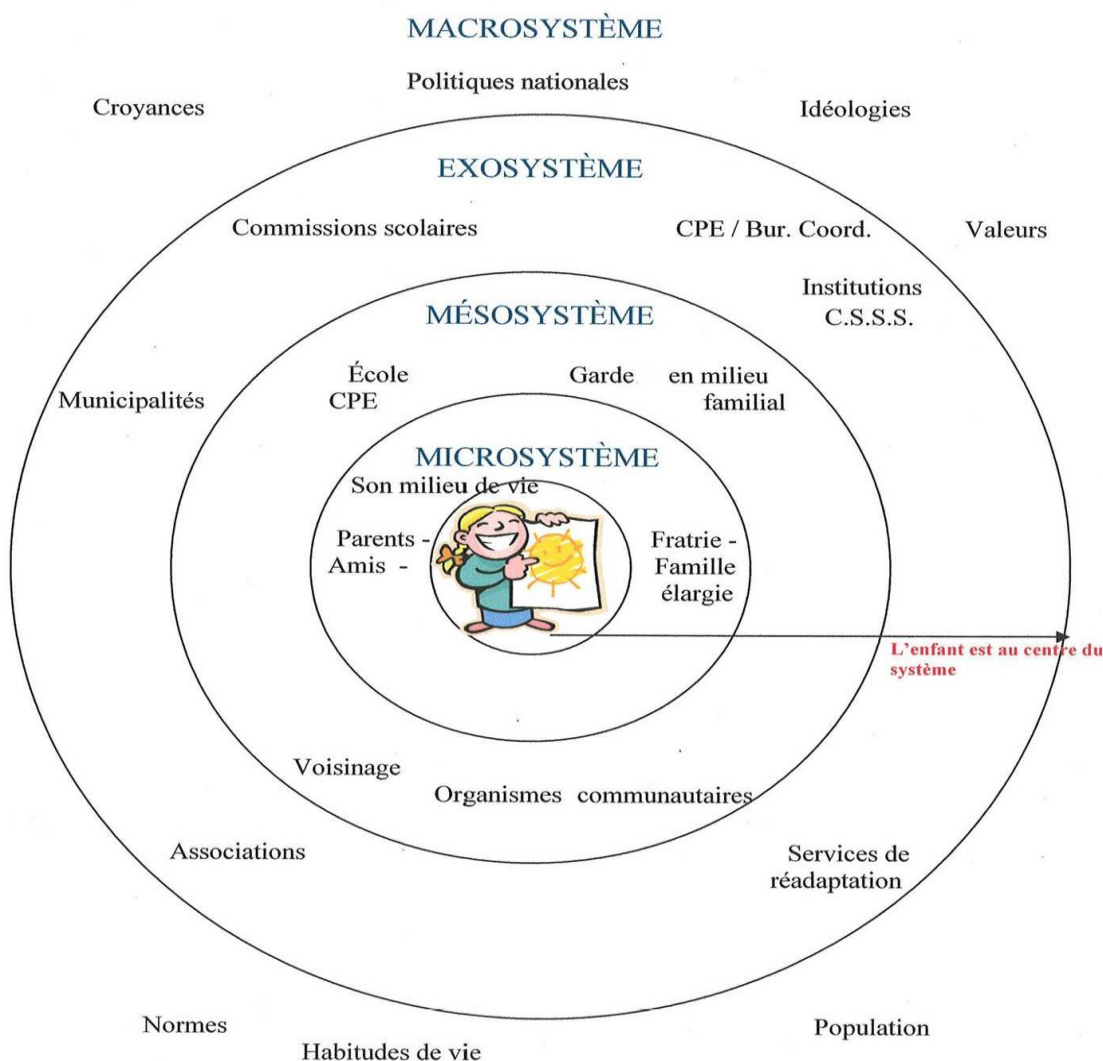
MACROSYSTÈME

Politiques nationales

Croyances

Idéologies

EXOSYSTÈME

Commissions scolaires

CPE / Bur. Coord.

Valeurs

Institutions C.S.S.S.

MÉSOSYSTÈME

Municipalités

École CPE

Garde en milieu familial

MICROSYSTÈME

Son milieu de vie

Parents - Amis -

Fratrie - Famille élargie

L'enfant est au centre du système

Voisinage

Organismes communautaires

Associations

Services de réadaptation

Normes

Habitudes de vie

Population